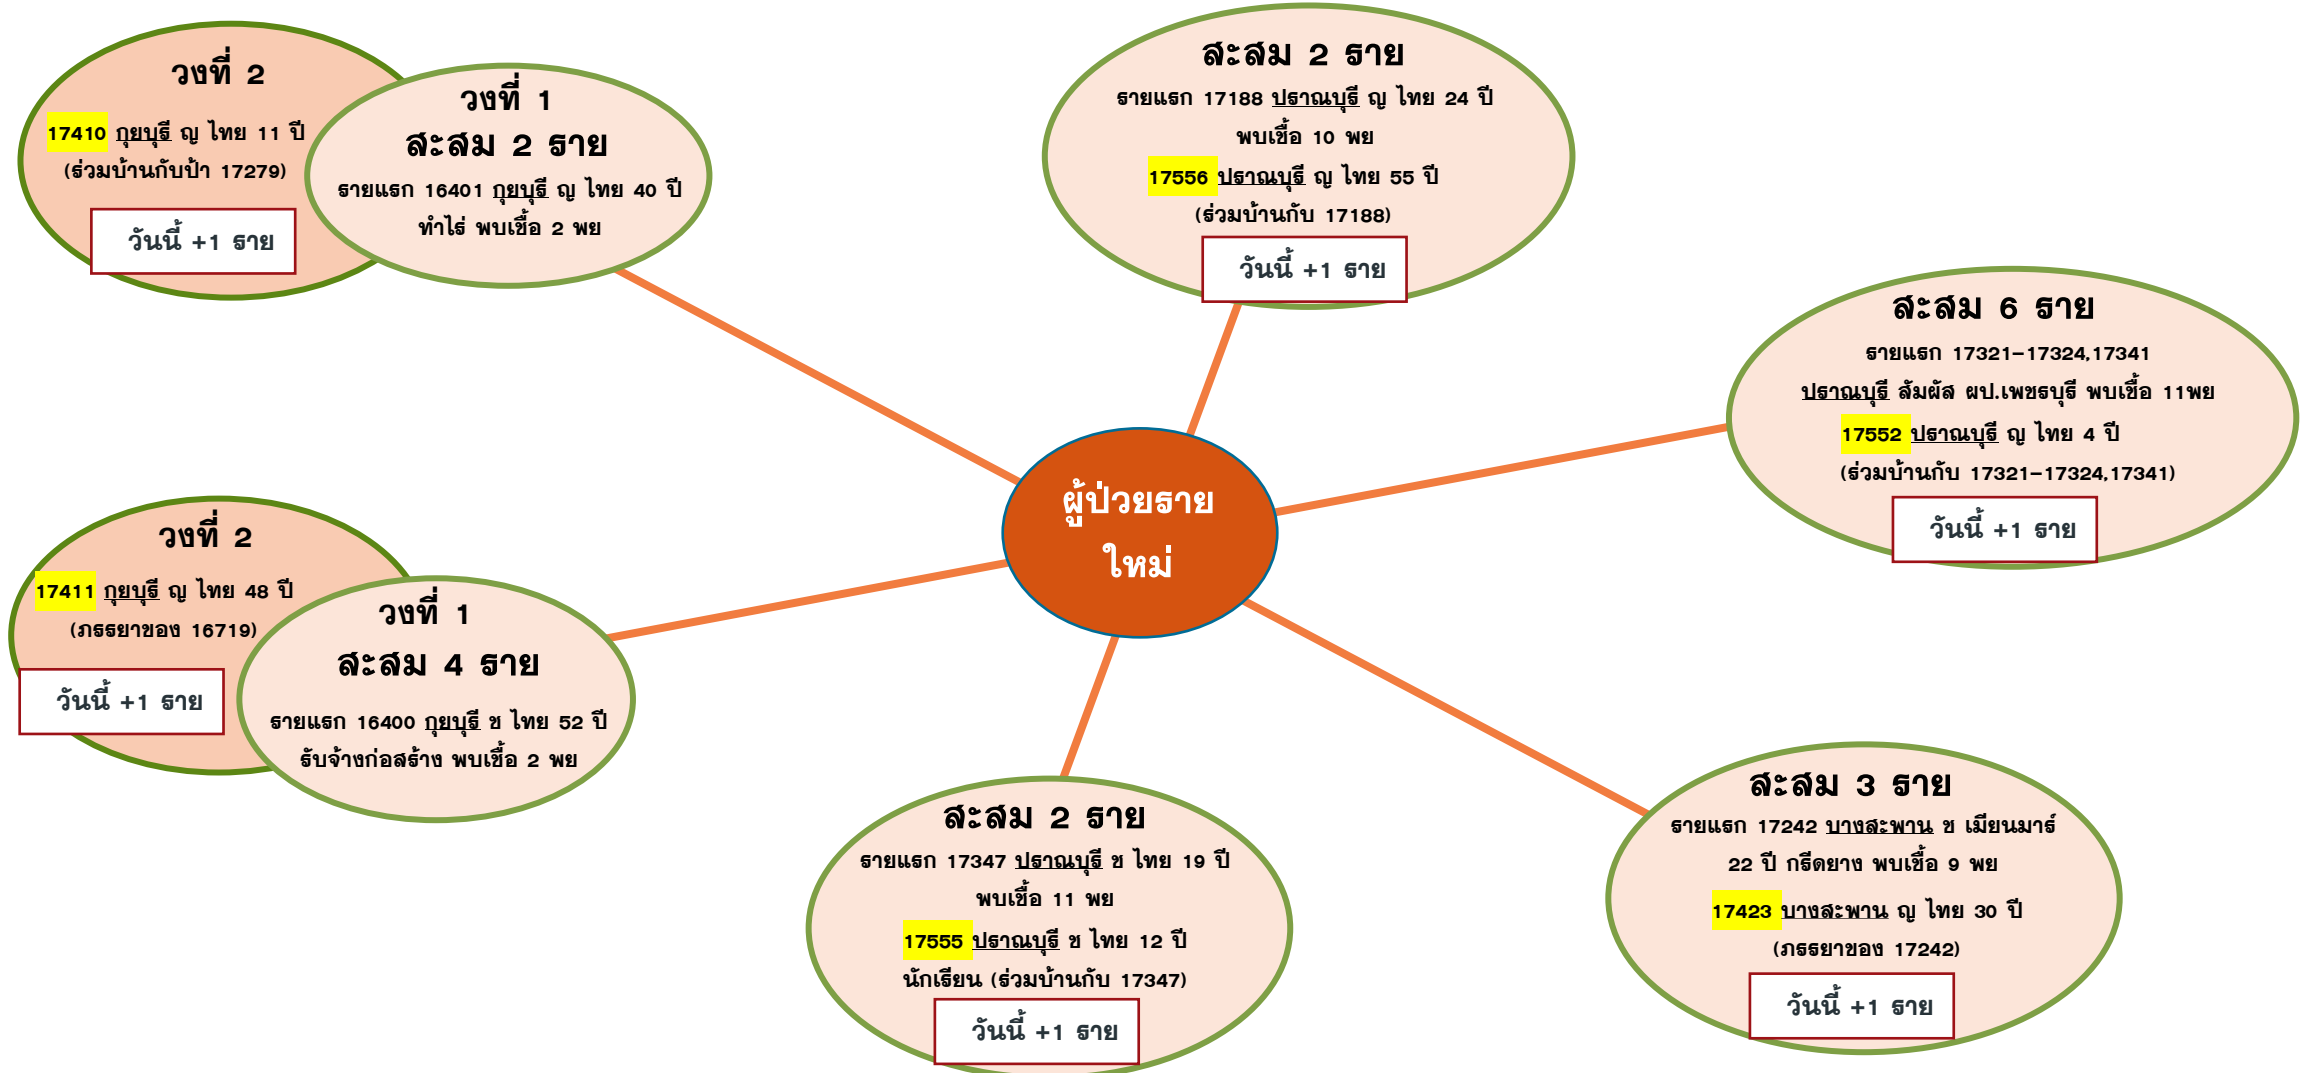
วงที่ 2

17410 กุยบุรี ญ ไทย 11 ปี

(ร่วมบ้านกับป้า 17279)

วันนี้ +1 ราย

วงที่ 1

สะสม 2 ราย

รายแรก 16401 กุยบุรี ญ ไทย 40 ปี

ทำไร่ พบเชื้อ 2 พย

สะสม 2 ราย

รายแรก 17188 ปราณบุรี ญ ไทย 24 ปี

พบเชื้อ 10 พย

17556 ปราณบุรี ญ ไทย 55 ปี

(ร่วมบ้านกับ 17188)

วันนี้ +1 ราย

สะสม 6 ราย

รายแรก 17321-17324,17341

ปราณบุรี สัมผัส ผป.เพชรบุรี พบเชื้อ 11พย

17552 ปราณบุรี ญ ไทย 4 ปี

(ร่วมบ้านกับ 17321-17324,17341)

วันนี้ +1 ราย

ผู้ป่วยราย ใหม่

วงที่ 2

17411 กุยบุรี ญ ไทย 48 ปี

(ภรรยาของ 16719)

วันนี้ +1 ราย

วงที่ 1

สะสม 4 ราย

รายแรก 16400 กุยบุรี ช ไทย 52 ปี

รับจ้างก่อสร้าง พบเชื้อ 2 พย

สะสม 2 ราย

รายแรก 17347 ปราณบุรี ช ไทย 19 ปี

พบเชื้อ 11 พย

17555 ปราณบุรี ช ไทย 12 ปี

นักเรียน (ร่วมบ้านกับ 17347)

วันนี้ +1 ราย

สะสม 3 ราย

รายแรก 17242 บางสะพาน ช เมียนมาร์

22 ปี กรีดยาง พบเชื้อ 9 พย

17423 บางสะพาน ญ ไทย 30 ปี

(ภรรยาของ 17242)

วันนี้ +1 ราย